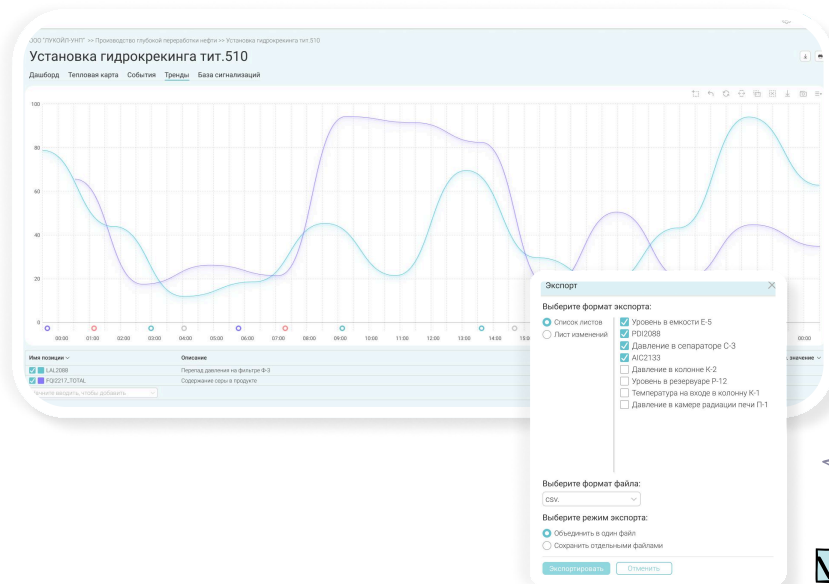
ООО "ЛУКОЙЛ-УНП" >> Производство глубокой переработки нефти >> Установка гидрокрекинга тит.510

Установка гидрокрекинга тит.510

Дашборд Тепловая карта События Тренды База сигнализаций

100
80
60
40
20
0

00:00 01:00 02:00 03:00 04:00 05:00 06:00 07:00 08:00 09:00 10:00 11:00 12:00 13:00 14:00 15:00 00:00

Имя позиции
Описание
значение

LAL2088 Перепад давления на фильтре Ф-3
FQI2217_TOTAL Содержание серы в продукте

Начните вводить, чтобы добавить...

Экспорт

Выберите формат экспорта:

Список листов
Лист изменений

Уровень в емкости Е-5
PDI2088
Давление в сепараторе С-3
AIC2133
Давление в колонне К-2
Уровень в резервуаре Р-12
Температура на входе в колонну К-1
Давление в камере радиации печи П-1

Выберите формат файла:
csv.

Выберите режим экспорта:

Объединить в один файл
Сохранить отдельными файлами

Экспортировать Отменить